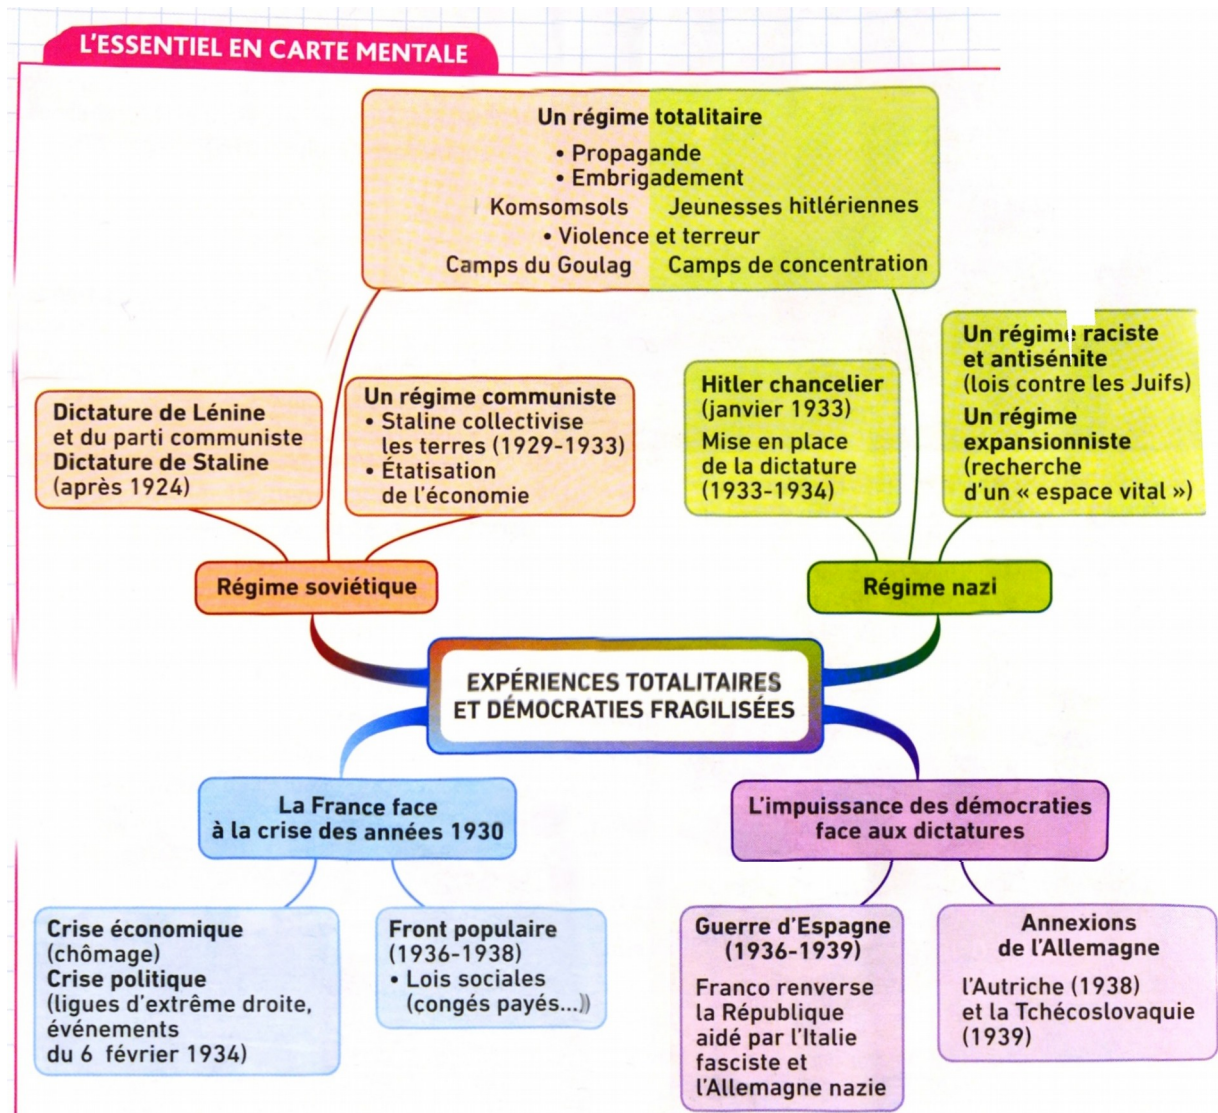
L'ESSENTIEL EN CARTE MENTALE

Un régime totalitaire
• Propagande
• Embrigadement
Komsomsols Jeunesses hitlériennes
• Violence et terreur
Camps du Goulag Camps de concentration

Dictature de Lénine et du parti communiste
Dictature de Staline (après 1924)

Un régime communiste
• Staline collectivise les terres (1929-1933)
• Étatisation de l'économie

Hitler chancelier (janvier 1933)
Mise en place de la dictature (1933-1934)

Un régime raciste et antisémite (lois contre les Juifs)
Un régime expansionniste (recherche d'un « espace vital »)

Régime soviétique

Régime nazi

EXPÉRIENCES TOTALITAIRES ET DÉMOCRATIES FRAGILISÉES

La France face à la crise des années 1930

L'impuissance des démocraties face aux dictatures

Crise économique (chômage)
Crise politique (ligues d'extrême droite, événements du 6 février 1934)

Front populaire (1936-1938)
• Lois sociales (congés payés...)

Guerre d'Espagne (1936-1939)
Franco renverse la République aidé par l'Italie fasciste et l'Allemagne nazie

Annexions de l'Allemagne
l'Autriche (1938) et la Tchécoslovaquie (1939)